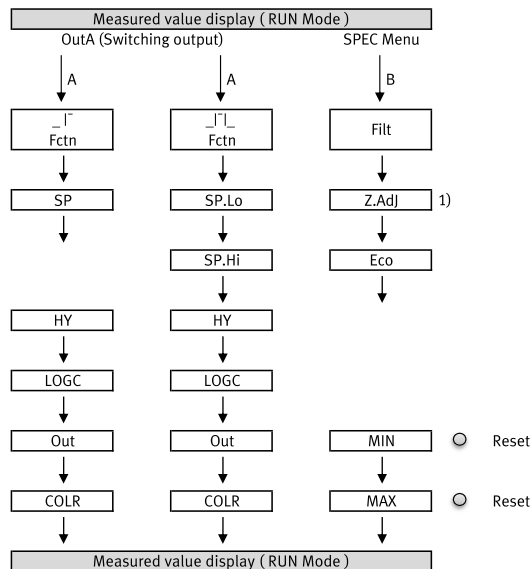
Measured value display ( RUN Mode )

OutA (Switching output)

SPEC Menu

A

A

B

_|¯
Fctn

_|¯|_
Fctn

Filt

SP

SP.Lo

Z.AdJ

1)

SP.Hi

Eco

HY

HY

LOGC

LOGC

Out

Out

MIN

Reset

COLR

COLR

MAX

Reset

Measured value display ( RUN Mode )